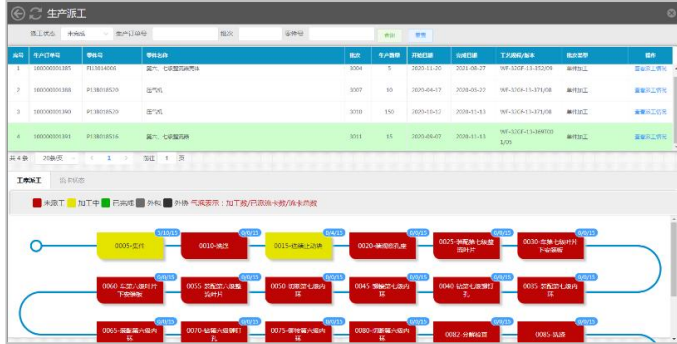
生产派工

施工状态 未完成 生产订单号 批次 零件号 查询 重置

| 序号 | 生产订单号 | 零件号 | 零件名称 | 批次 | 生产数量 | 开始日期 | 完成日期 | 工艺路线/版本 | 批次类型 | 操作 |
|---|---|---|---|---|---|---|---|---|---|---|
| 1 | 100000001385 | P13814006 | 叶片、七级整流器壳体 | 3004 | 5 | 2020-11-20 | 2021-08-27 | WF-32CF-13-352/01 | 单件加工 | 查看派工情况 |
| 2 | 100000001388 | P13818520 | 压气机 | 3007 | 50 | 2020-04-17 | 2020-05-22 | WF-32CF-13-371/08 | 单件加工 | 查看派工情况 |
| 3 | 100000001390 | P13818520 | 压气机 | 3010 | 150 | 2020-10-02 | 2020-11-13 | WF-32CF-13-371/08 | 单件加工 | 查看派工情况 |
| 4 | 100000001391 | P13818516 | 叶片、七级整流器 | 3011 | 15 | 2020-09-07 | 2020-11-13 | WF-32CF-13-389T03 1/05 | 单件加工 | 查看派工情况 |

共 4 条 20条/页 1 前往 1 页

工序派工 临卡状态

未派工 加工中 已完成 外检 外协 气泡表示：加工数/已派流卡数/流卡总数

0005-定料 1/15/15
0010-铣压 0/0/15
0015-检验上边缘 0/4/15
0020-镗铣定孔座 0/0/15
0025-铣配合七级整流叶片 0/0/15
0030-定型七级叶片下安装座 0/0/15
0060 工型七级叶片下安装座 0/0/15
0055 农配加七级整流叶片 0/0/15
0050 切断器七级内环 0/0/15
0045 铣配合七级内环 0/0/15
0040 钻型七级镗钉孔 0/0/15
0035 农配加七级内环 0/0/15
0065-镗铣器内级内环 0/0/15
0070-钻型入级镗钉孔 0/0/15
0075-镗铣器内级内环 0/0/15
0080-切断器内级内环 0/0/15
0082 分解检查 0/0/15
0085 抗选 0/0/15